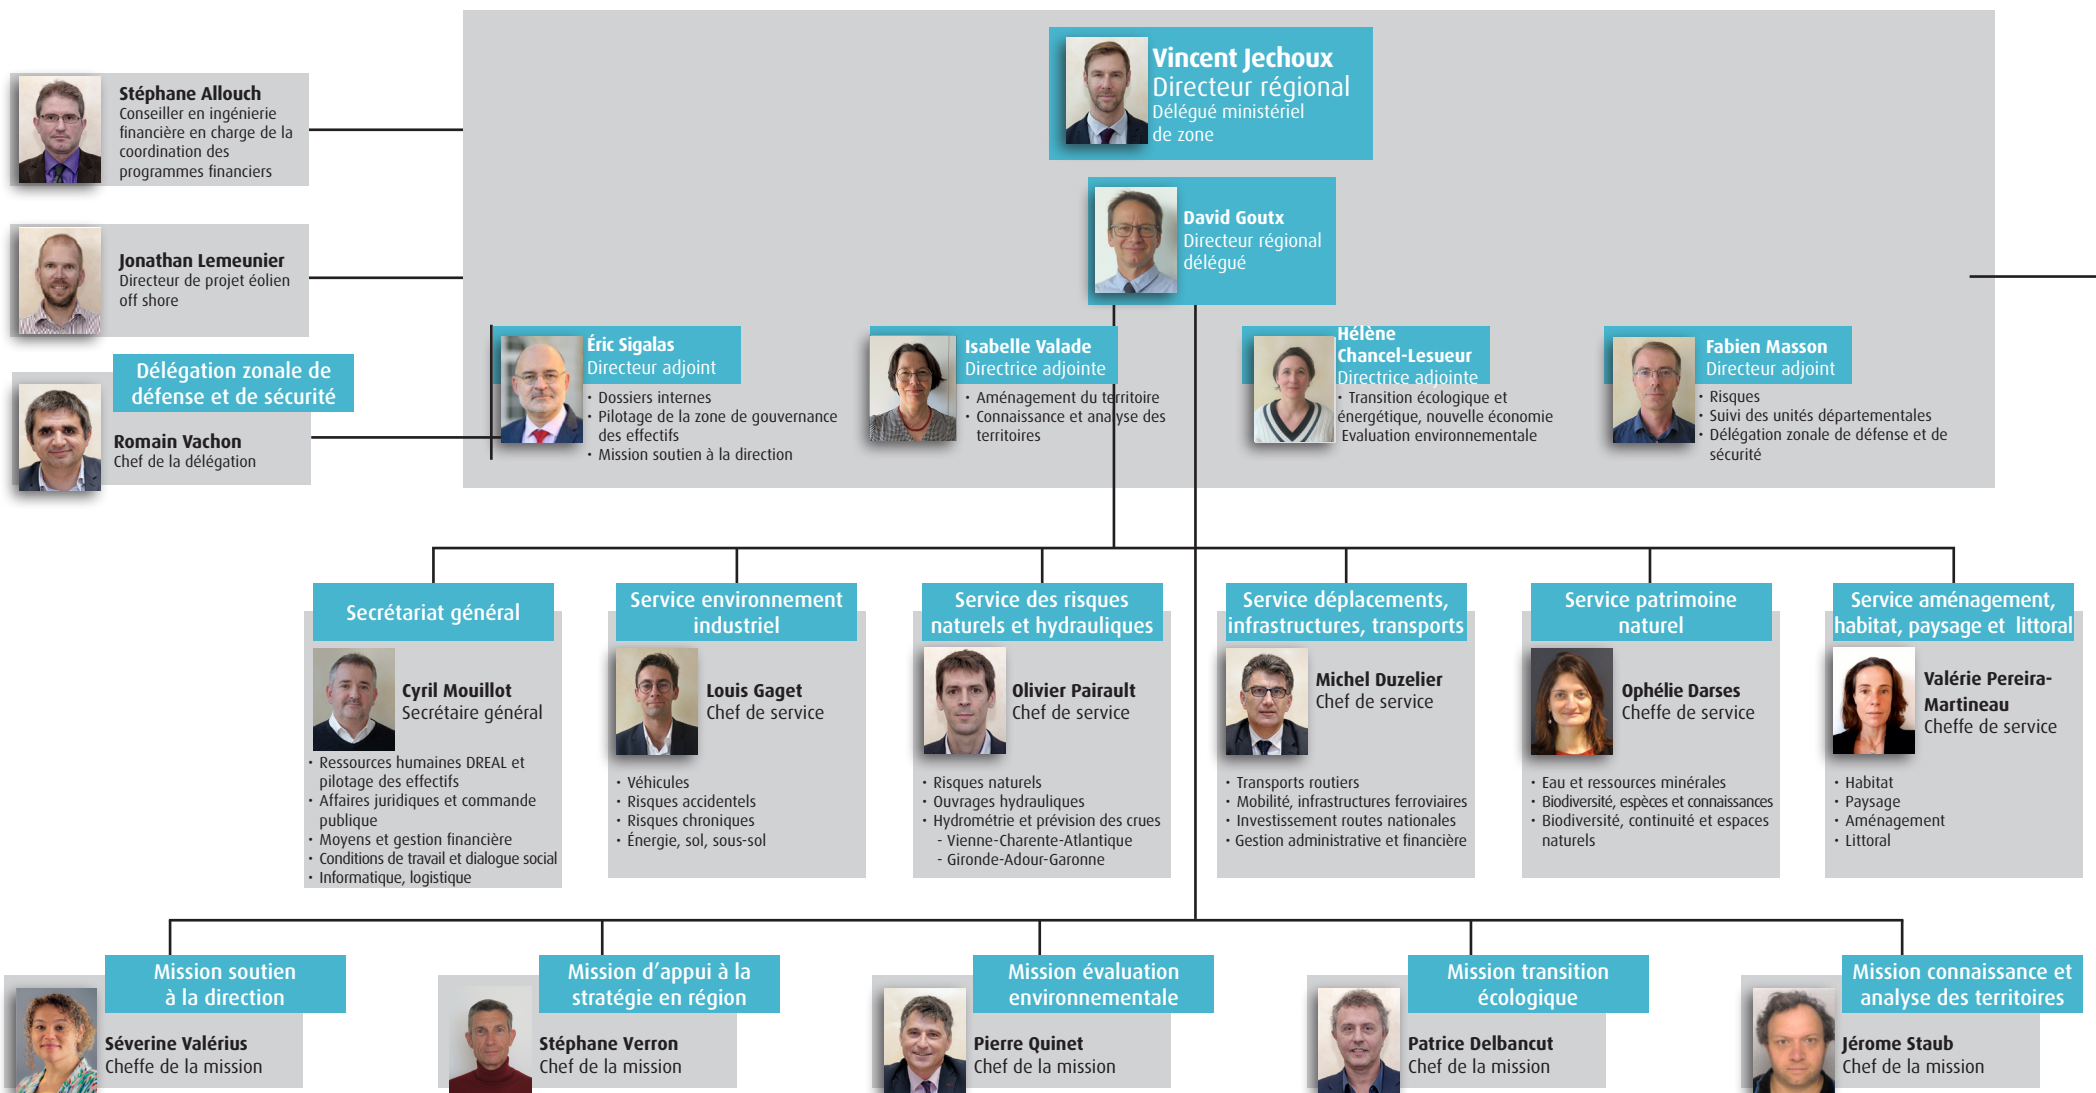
Vincent Jechoux
Directeur régional
Délégué ministériel de zone

Stéphane Allouch
Conseiller en ingénierie financière en charge de la coordination des programmes financiers

Jonathan Lemeunier
Directeur de projet éolien off shore

Délégation zonale de défense et de sécurité

Romain Vachon
Chef de la délégation

David Goutx
Directeur régional délégué

Éric Sigalas
Directeur adjoint
• Dossiers internes
• Pilotage de la zone de gouvernance des effectifs
• Mission soutien à la direction

Isabelle Valade
Directrice adjointe
• Aménagement du territoire
• Connaissance et analyse des territoires

Hélène Chancel-Lesueur
Directrice adjointe
• Transition écologique et énergétique, nouvelle économie
• Evaluation environnementale

Fabien Masson
Directeur adjoint
• Risques
• Suivi des unités départementales
• Délégation zonale de défense et de sécurité

Secrétariat général
Cyril Mouillot
Secrétaire général
• Ressources humaines DREAL et pilotage des effectifs
• Affaires juridiques et commande publique
• Moyens et gestion financière
• Conditions de travail et dialogue social
• Informatique, logistique

Service environnement industriel
Louis Gaget
Chef de service
• Véhicules
• Risques accidentels
• Risques chroniques
• Énergie, sol, sous-sol

Service des risques naturels et hydrauliques
Olivier Pairault
Chef de service
• Risques naturels
• Ouvrages hydrauliques
• Hydrométrie et prévision des crues
- Vienne-Charente-Atlantique
- Gironde-Adour-Garonne

Service déplacements, infrastructures, transports
Michel Duzelier
Chef de service
• Transports routiers
• Mobilité, infrastructures ferroviaires
• Investissement routes nationales
• Gestion administrative et financière

Service patrimoine naturel
Ophélie Darses
Cheffe de service
• Eau et ressources minérales
• Biodiversité, espèces et connaissances
• Biodiversité, continuité et espaces naturels

Service aménagement, habitat, paysage et littoral
Valérie Pereira-Martineau
Cheffe de service
• Habitat
• Paysage
• Aménagement
• Littoral

Mission soutien à la direction
Séverine Valérius
Cheffe de la mission

Mission d'appui à la stratégie en région
Stéphane Verron
Chef de la mission

Mission évaluation environnementale
Pierre Quinet
Chef de la mission

Mission transition écologique
Patrice Delbancut
Chef de la mission

Mission connaissance et analyse des territoires
Jérome Staub
Chef de la mission